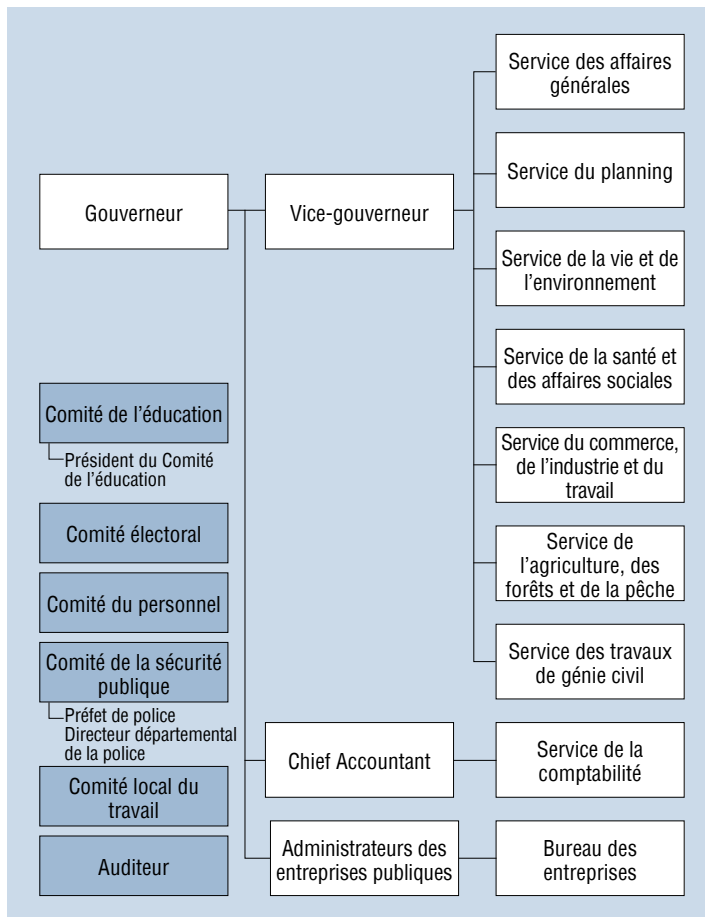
Gouverneur

Vice-gouverneur

Service des affaires générales

Service du planning

Service de la vie et de l'environnement

Service de la santé et des affaires sociales

Service du commerce, de l'industrie et du travail

Service de l'agriculture, des forêts et de la pêche

Service des travaux de génie civil

Comité de l'éducation

Président du Comité de l'éducation

Comité électoral

Comité du personnel

Comité de la sécurité publique

Préfet de police
Directeur départemental de la police

Comité local du travail

Auditeur

Chief Accountant

Service de la comptabilité

Administrateurs des entreprises publiques

Bureau des entreprises